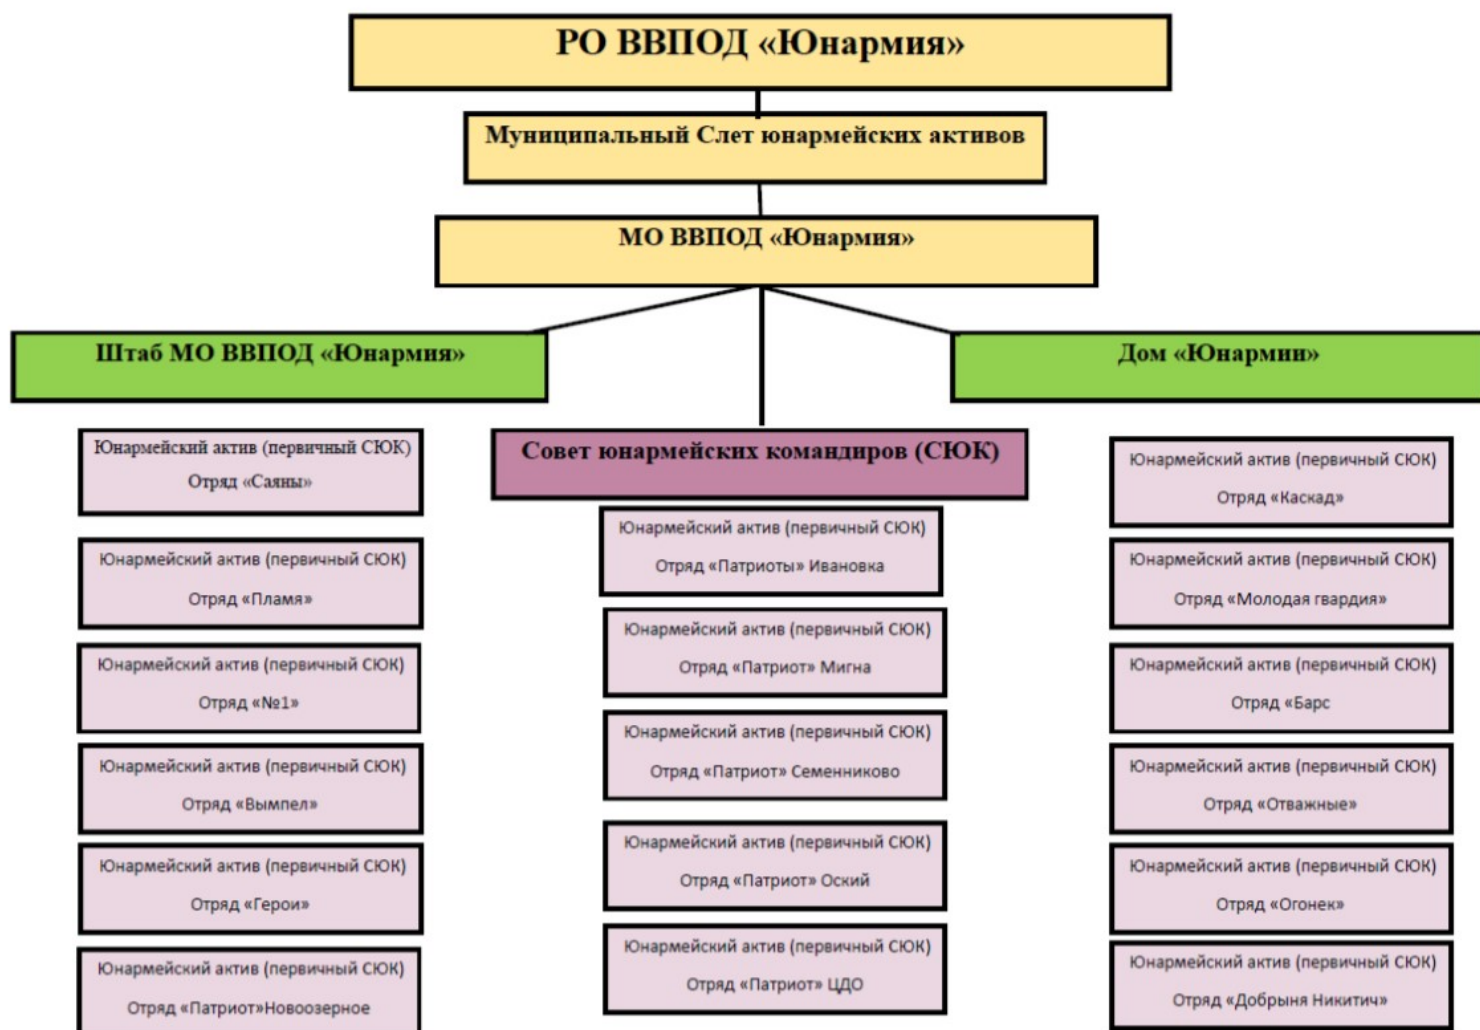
РО ВВПОД «Юнармия»

Муниципальный Слет юнармейских активов

МО ВВПОД «Юнармия»

Штаб МО ВВПОД «Юнармия»

Дом «Юнармии»

Совет юнармейских командиров (СЮК)

Юнармейский актив (первичный СЮК)
Отряд «Саяны»

Юнармейский актив (первичный СЮК)
Отряд «Пламя»

Юнармейский актив (первичный СЮК)
Отряд «№1»

Юнармейский актив (первичный СЮК)
Отряд «Вымпел»

Юнармейский актив (первичный СЮК)
Отряд «Герои»

Юнармейский актив (первичный СЮК)
Отряд «Патриот»Новоозерное

Юнармейский актив (первичный СЮК)
Отряд «Патриоты» Ивановка

Юнармейский актив (первичный СЮК)
Отряд «Патриот» Мигна

Юнармейский актив (первичный СЮК)
Отряд «Патриот» Семенниково

Юнармейский актив (первичный СЮК)
Отряд «Патриот» Оский

Юнармейский актив (первичный СЮК)
Отряд «Патриот» ЦДО

Юнармейский актив (первичный СЮК)
Отряд «Каскад»

Юнармейский актив (первичный СЮК)
Отряд «Молодая гвардия»

Юнармейский актив (первичный СЮК)
Отряд «Барс

Юнармейский актив (первичный СЮК)
Отряд «Отважные»

Юнармейский актив (первичный СЮК)
Отряд «Огонек»

Юнармейский актив (первичный СЮК)
Отряд «Добрыня Никитич»